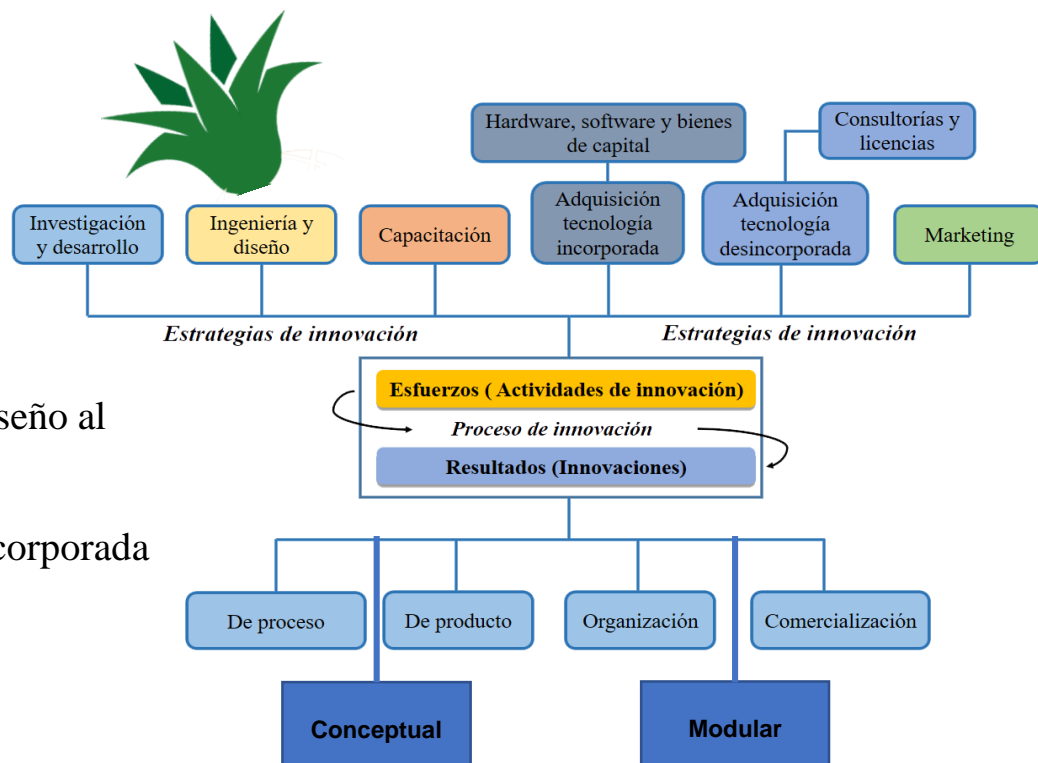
Hardware, software y bienes de capital

Consultorías y licencias

Investigación y desarrollo

Ingeniería y diseño

Capacitación

Adquisición tecnología incorporada

Adquisición tecnología desincorporada

Marketing

Estrategias de innovación

Estrategias de innovación

seño al

corporada

Esfuerzos ( Actividades de innovación)

Proceso de innovación

Resultados (Innovaciones)

De proceso

De producto

Organización

Comercialización

Conceptual

Modular